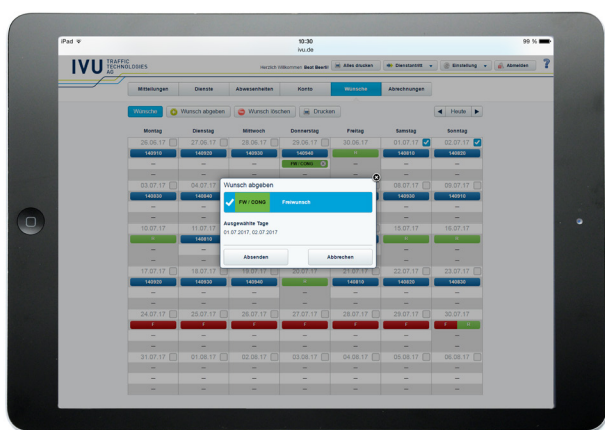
iPad
10:30
ivu.de
99 %

IVU TRAFFIC TECHNOLOGIES AG

Herzlich Willkommen Best Beatl

Alles drucken
Dienstschritt
Einstellung
Abmelden
?

Mitteilungen
Dienste
Abwesenheiten
Konto
Wünsche
Abrechnungen

Wünsche
Wunsch abgeben
Wunsch löschen
Drucken
Heute

| Montag | Dienstag | Mittwoch | Donnerstag | Freitag | Samstag | Sonntag |
|---|---|---|---|---|---|---|
| 26.06.17 | 27.06.17 | 28.06.17 | 29.06.17 | 30.06.17 | 01.07.17 | 02.07.17 |
| 140910 | 140920 | 140930 | 140940 | U | 140910 | 140920 |
| – | – | – | FW / CONG | – | – | – |
| 03.07.17 | 04.07.17 | | | | 08.07.17 | 09.07.17 |
| 140930 | 140940 | | | | 140930 | 140910 |
| 10.07.17 | 11.07.17 | | | | 15.07.17 | 16.07.17 |
| U | 140910 | | | | U | U |
| 17.07.17 | 18.07.17 | 19.07.17 | 20.07.17 | 21.07.17 | 22.07.17 | 23.07.17 |
| 140920 | 140930 | 140940 | U | 140910 | 140920 | 140930 |
| 24.07.17 | 25.07.17 | 26.07.17 | 27.07.17 | 28.07.17 | 29.07.17 | 30.07.17 |
| 2 | 2 | 2 | 2 | 2 | 2 | 2 U |
| 31.07.17 | 01.08.17 | 02.08.17 | 03.08.17 | 04.08.17 | 05.08.17 | 06.08.17 |

Wunsch abgeben
FW / CONG
Freiwunsch
Ausgewählte Tage
01.07.2017, 02.07.2017
Absenden
Abbrechen